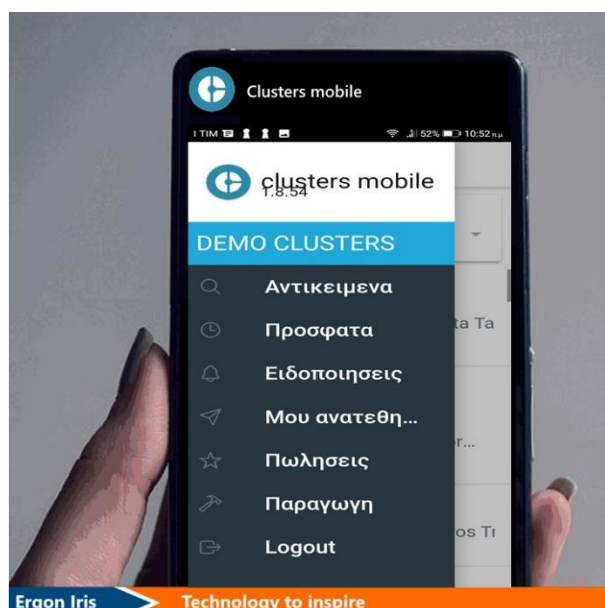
Clusters mobile

TIM 52% 10:52 π.μ.

clusters mobile
1.8.54

DEMO CLUSTERS

Αντικειμενα

Προσφατα

Ειδοποιησεις

Μου ανατεθη...

Πωλησεις

Παραγωγη

Logout

ta Ta

r...

os Tı

Ergon Iris

Technology to inspire